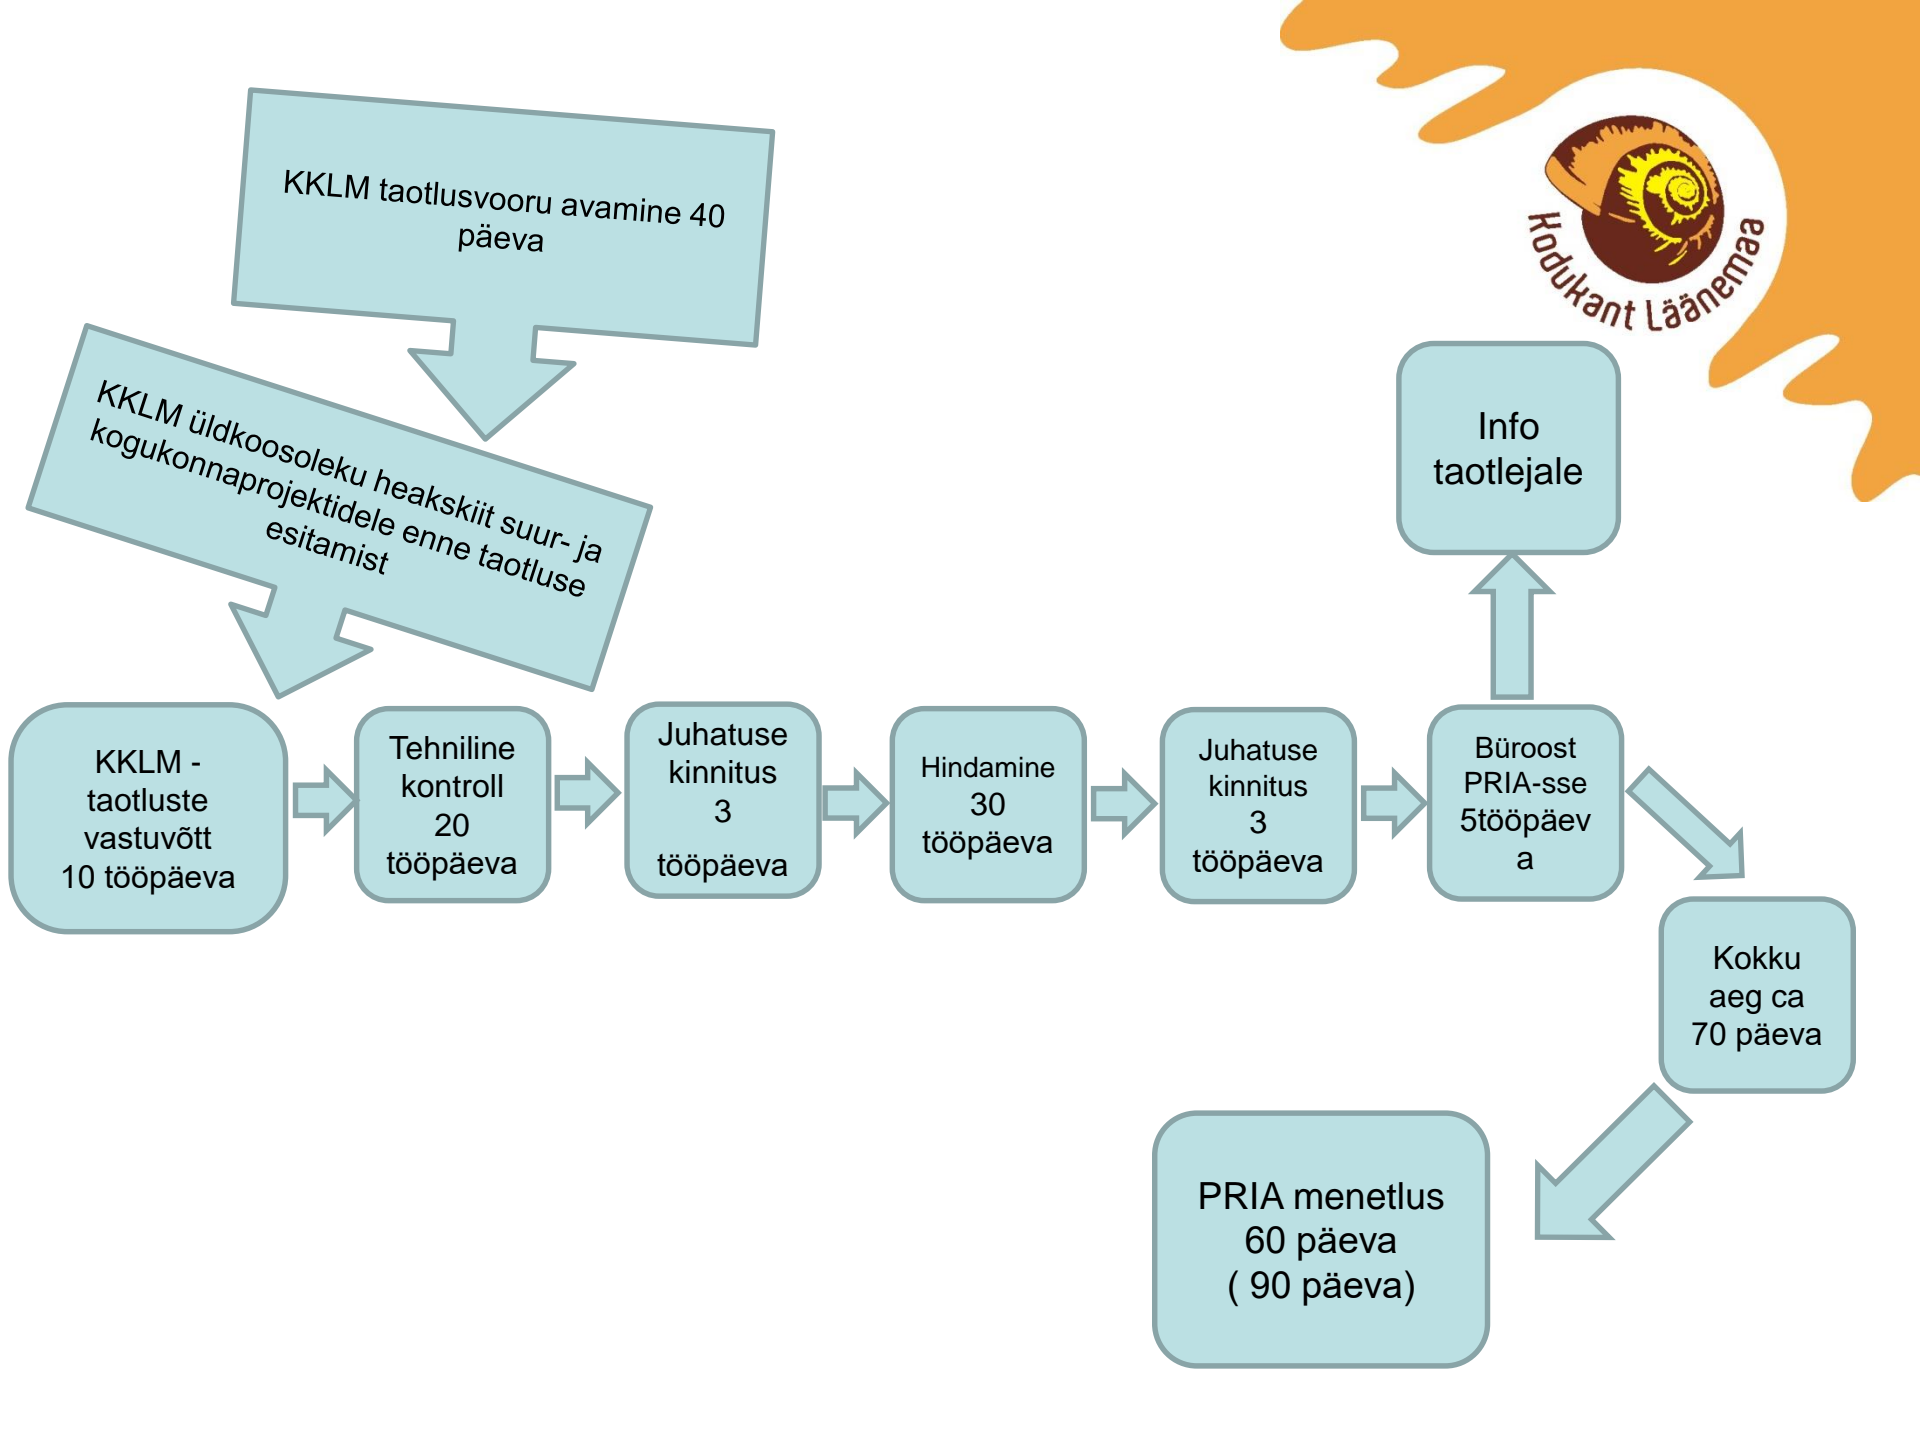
KKLM taotlusvooru avamine 40 päeva

KKLM üldkoosoleku heakskiit suur- ja kogukonnaprojektidele enne taotluse esitamist

Kodukant Läänemaa

Info taotlejale

KKLM - taotluste vastuvõtt 10 tööpäeva

Tehniline kontroll 20 tööpäeva

Juhatuse kinnitus 3 tööpäeva

Hindamine 30 tööpäeva

Juhatuse kinnitus 3 tööpäeva

Büroost PRIA-sse 5tööpäeva

Kokku aeg ca 70 päeva

PRIA menetlus 60 päeva ( 90 päeva)